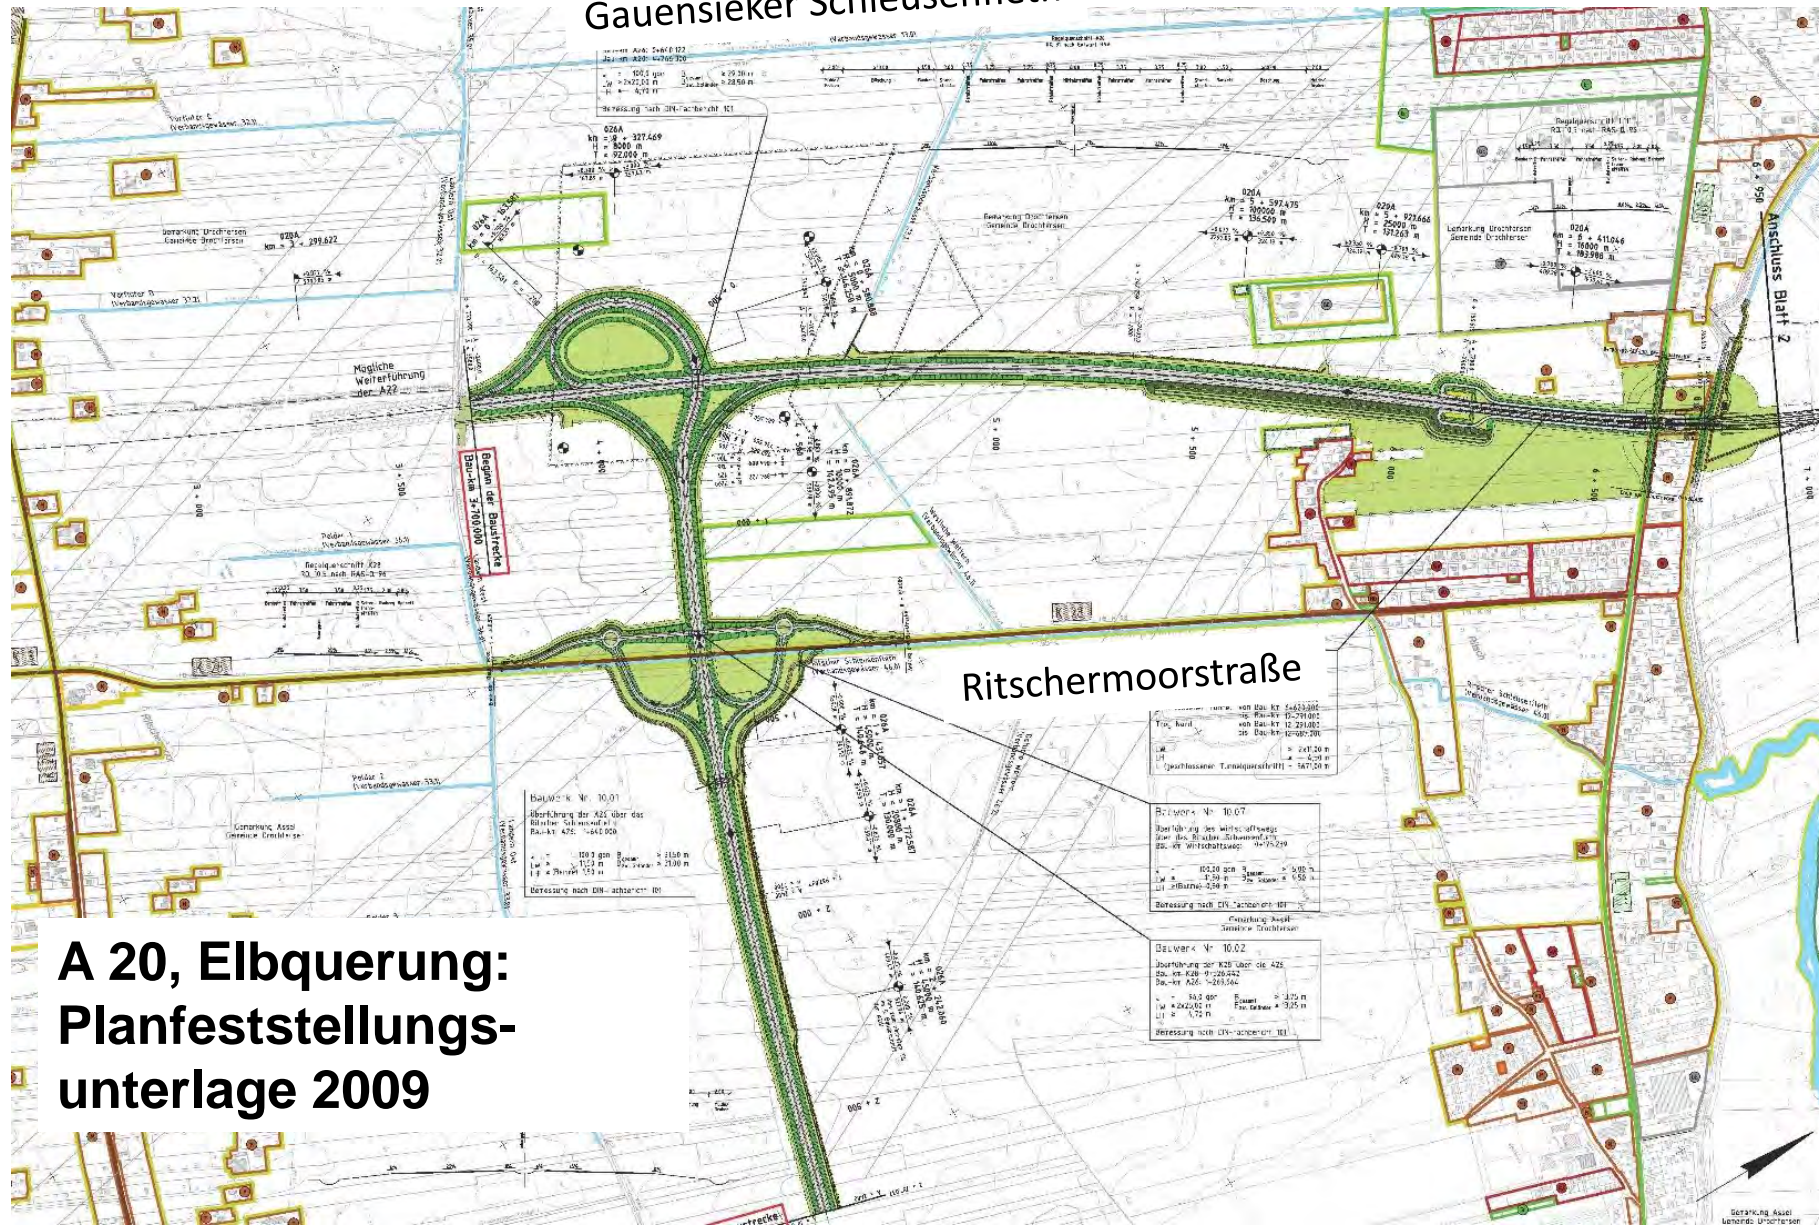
Gauensieker Schleusenfleth

Mögliche Weiterführung der A22

Beginn der Baustrecke Bau-km 3+700,000

Ritschermoorstraße

Anschluss Blatt 2

Bauwerk Nr. 10.01

Bauwerk Nr. 10.07

Bauwerk Nr. 10.02

A 20, Elbquerung: Planfeststellungsunterlage 2009